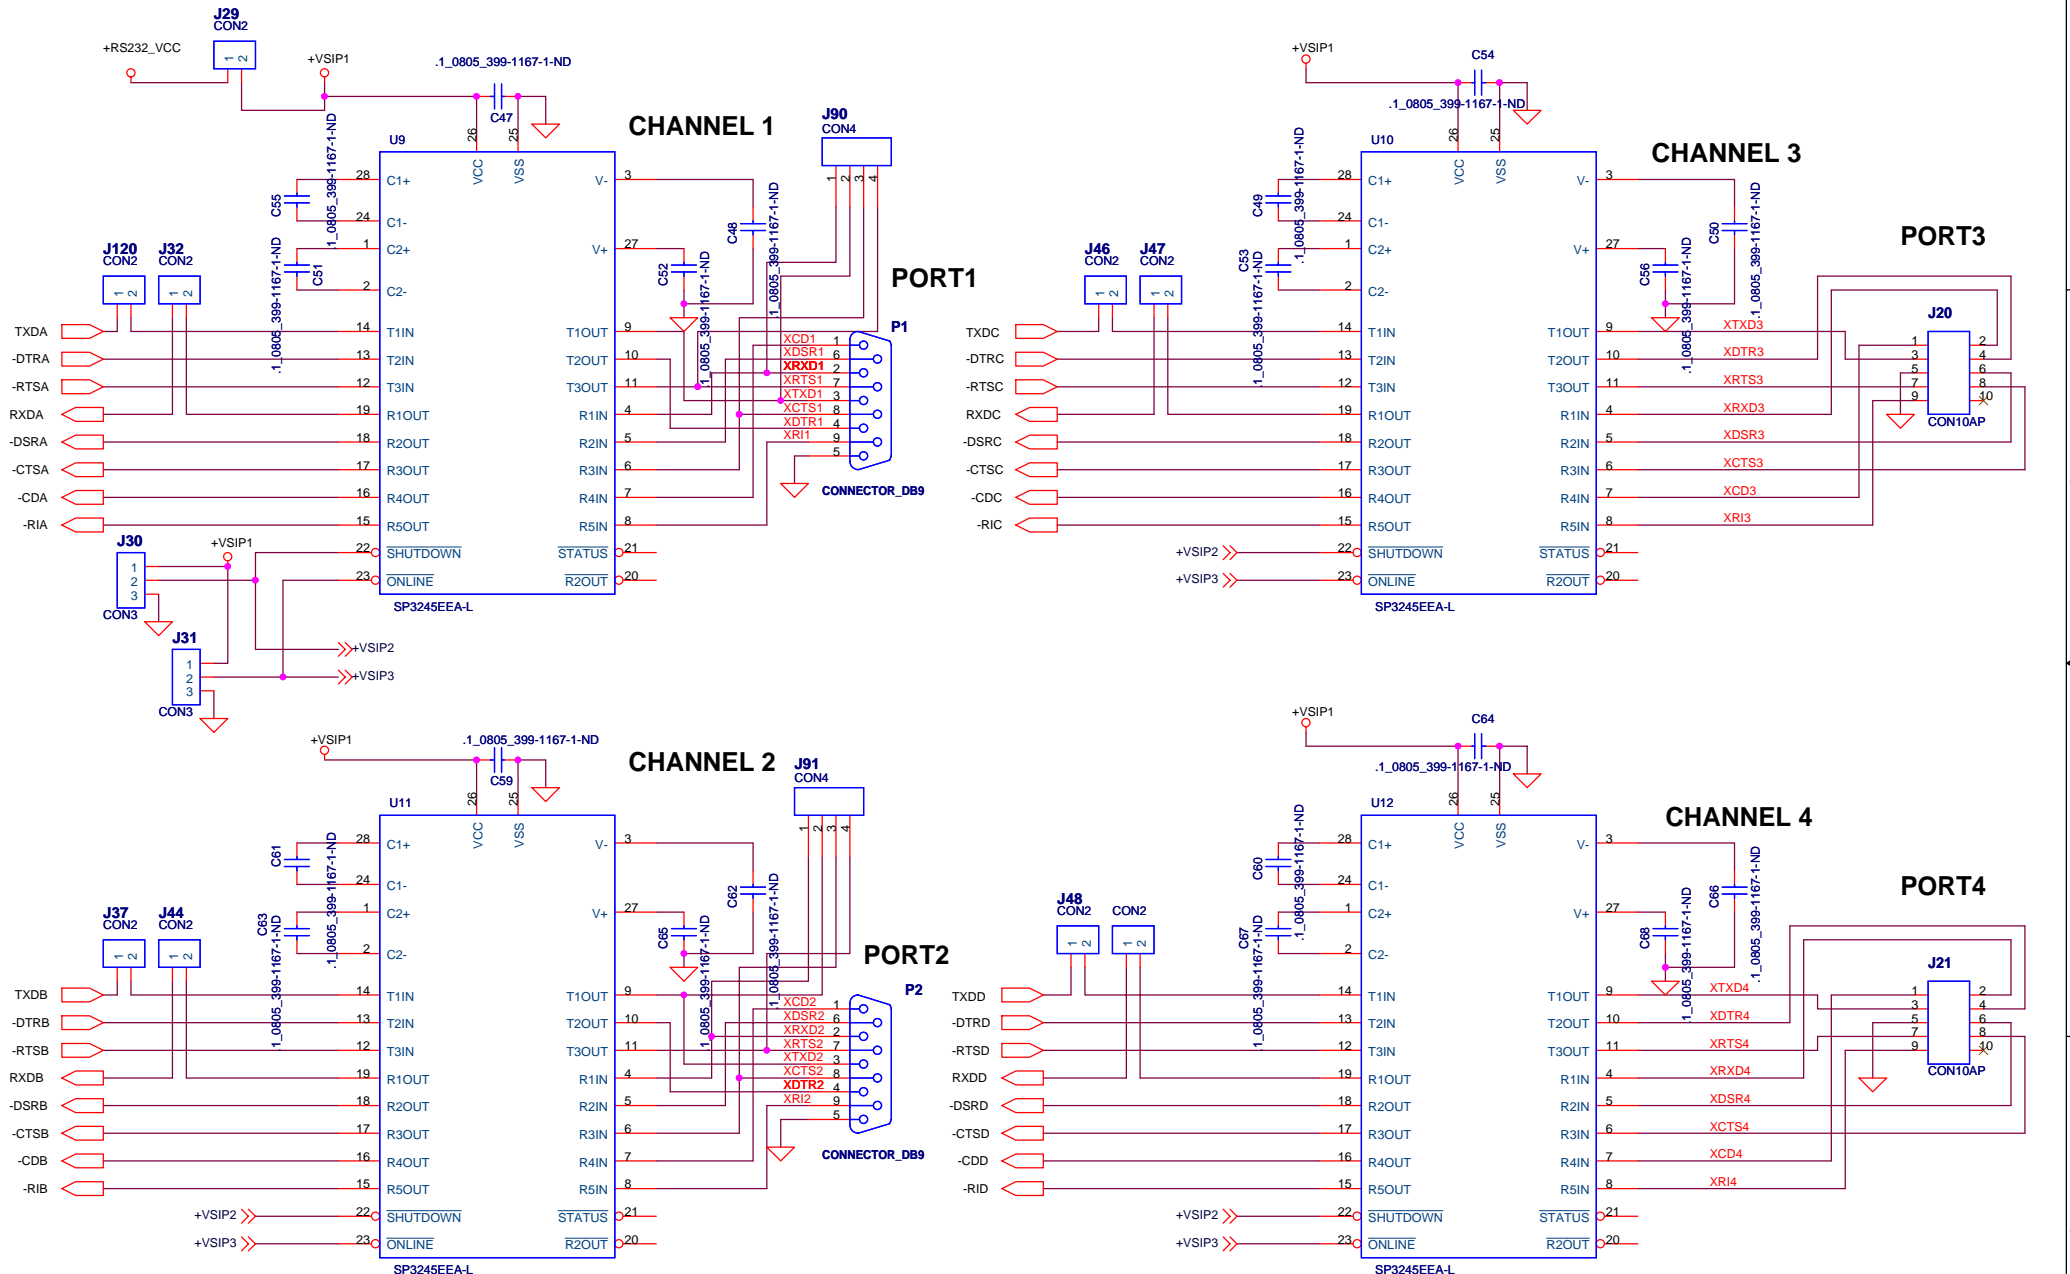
J29
CON2
+RS232_VCC
+VSIP1
.1_0805_399-1167-1-ND
C47
CHANNEL 1
J90
CON4
U9
26 25
VCC VSS
C55
.1_0805_399-1167-1-ND
28 C1+
24 C1-
1 C2+
2 C2-
C51
.1_0805_399-1167-1-ND
V- 3
V+ 27
C48
.1_0805_399-1167-1-ND
C52
.1_0805_399-1167-1-ND
PORT1
J120 CON2
J32 CON2
TXDA 14 T1IN
-DTRA 13 T2IN
-RTSA 12 T3IN
RXDA 19 R1OUT
-DSRA 18 R2OUT
-CTSA 17 R3OUT
-CDA 16 R4OUT
-RIA 15 R5OUT
T1OUT 9
T2OUT 10
T3OUT 11
R1IN 4
R2IN 5
R3IN 6
R4IN 7
R5IN 8
P1
XCD1 1
XDSR1 6
XRXD1 2
XRTS1 7
XTXD1 3
XCTS1 8
XDTR1 4
XRI1 9
5
CONNECTOR_DB9
J30
CON3
+VSIP1
22 $\overline{SHUTDOWN}$
23 $\overline{ONLINE}$
$\overline{STATUS}$ 21
$\overline{R2OUT}$ 20
SP3245EEA-L
J31
CON3
+VSIP2
+VSIP3

+VSIP1
C54
.1_0805_399-1167-1-ND
CHANNEL 3
U10
C49
.1_0805_399-1167-1-ND
C53
.1_0805_399-1167-1-ND
C50
.1_0805_399-1167-1-ND
C56
.1_0805_399-1167-1-ND
PORT3
J46 CON2
J47 CON2
J20
TXDC -DTRC -RTSC RXDC -DSRC -CTSC -CDC -RIC
XTXD3 XDTR3 XRTS3 XRXD3 XDSR3 XCTS3 XCD3 XRI3
CON10AP
+VSIP2
+VSIP3
SP3245EEA-L

+VSIP1
.1_0805_399-1167-1-ND
C59
CHANNEL 2
J91
CON4
U11
C61
.1_0805_399-1167-1-ND
C63
.1_0805_399-1167-1-ND
C62
.1_0805_399-1167-1-ND
C65
.1_0805_399-1167-1-ND
PORT2
P2
J37 CON2
J44 CON2
TXDB -DTRB -RTSB RXDB -DSRB -CTSB -CDB -RIB
XCD2 XDSR2 XRXD2 XRTS2 XTXD2 XCTS2 XDTR2 XRI2
CONNECTOR_DB9
+VSIP2
+VSIP3
SP3245EEA-L

+VSIP1
C64
.1_0805_399-1167-1-ND
CHANNEL 4
U12
C60
.1_0805_399-1167-1-ND
C67
.1_0805_399-1167-1-ND
C66
.1_0805_399-1167-1-ND
C68
.1_0805_399-1167-1-ND
PORT4
J48 CON2
CON2
J21
TXDD -DTRD -RTSD RXDD -DSRD -CTSD -CDD -RID
XTXD4 XDTR4 XRTS4 XRXD4 XDSR4 XCTS4 XCD4 XRI4
CON10AP
+VSIP2
+VSIP3
SP3245EEA-L